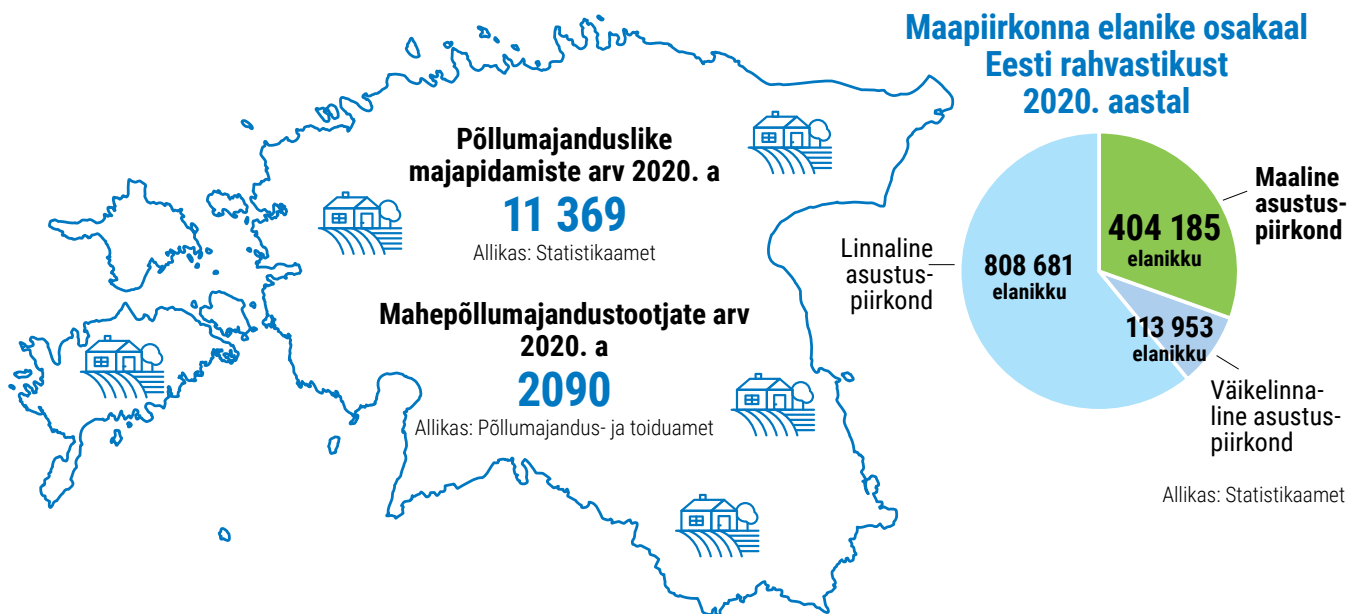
Põllumajanduslike majapidamiste arv 2020. a

11 369

Allikas: Statistikaamet

Mahepõllumajandustootjate arv 2020. a

2090

Allikas: Põllumajandus- ja toiduamet

Maapiirkonna elanike osakaal Eesti rahvastikust 2020. aastal

Maaline asustuspiirkond

404 185 elanikku

Linnaline asustuspiirkond

808 681 elanikku

113 953 elanikku

Väikelinnaline asustuspiirkond

Allikas: Statistikaamet